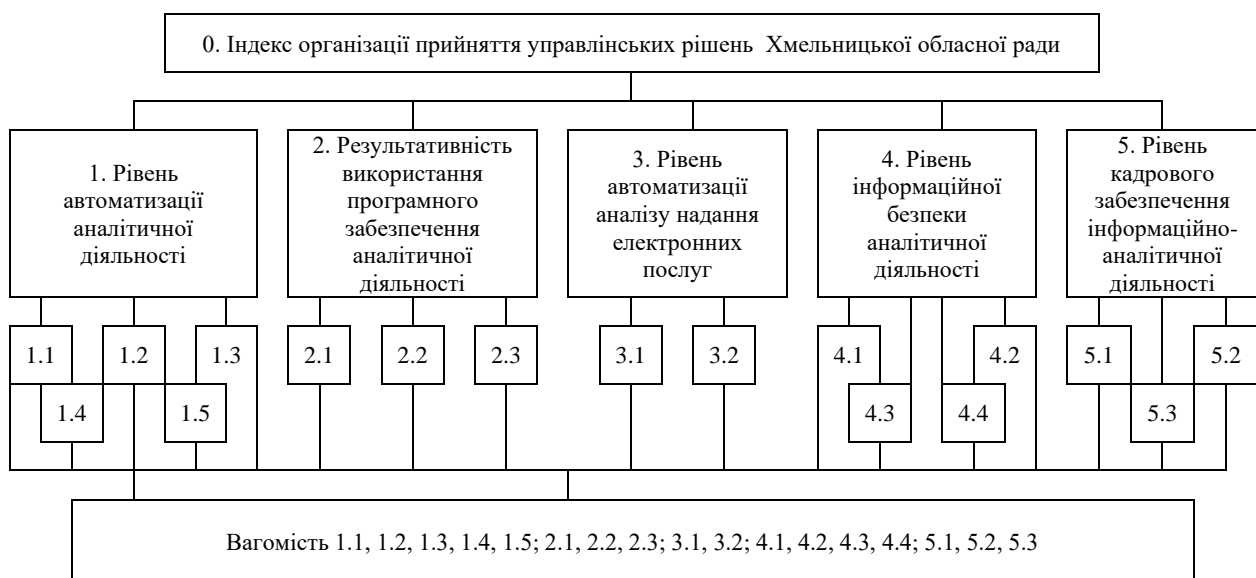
0. Індекс організації прийняття управлінських рішень Хмельницької обласної ради

1. Рівень автоматизації аналітичної діяльності

2. Результативність використання програмного забезпечення аналітичної діяльності

3. Рівень автоматизації аналізу надання електронних послуг

4. Рівень інформаційної безпеки аналітичної діяльності

5. Рівень кадрового забезпечення інформаційно-аналітичної діяльності

1.1 1.2 1.3

1.4 1.5

2.1 2.2 2.3

3.1 3.2

4.1 4.2

4.3 4.4

5.1 5.2

5.3

Вагомість 1.1, 1.2, 1.3, 1.4, 1.5; 2.1, 2.2, 2.3; 3.1, 3.2; 4.1, 4.2, 4.3, 4.4; 5.1, 5.2, 5.3